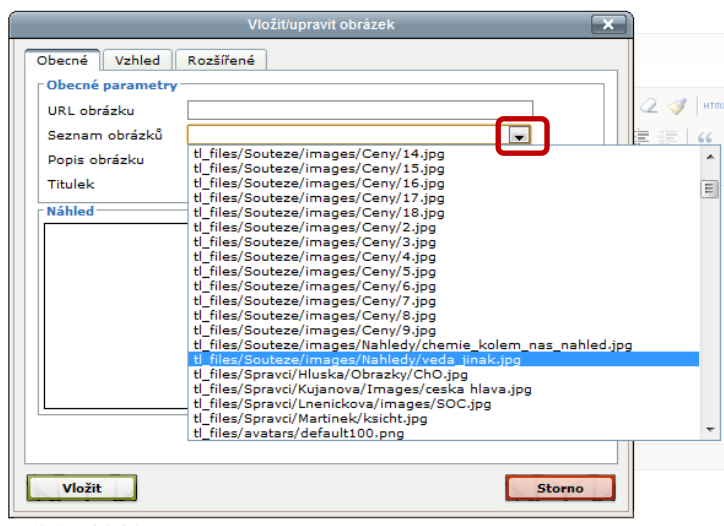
Vložit/upravit obrázek

Obecné | Vzhled | Rozšířené

Obecné parametry

URL obrázku

Seznam obrázků

Popis obrázku

Titulek

Náhled

tl_files/Souteze/images/Ceny/14.jpg
tl_files/Souteze/images/Ceny/15.jpg
tl_files/Souteze/images/Ceny/16.jpg
tl_files/Souteze/images/Ceny/17.jpg
tl_files/Souteze/images/Ceny/18.jpg
tl_files/Souteze/images/Ceny/2.jpg
tl_files/Souteze/images/Ceny/3.jpg
tl_files/Souteze/images/Ceny/4.jpg
tl_files/Souteze/images/Ceny/5.jpg
tl_files/Souteze/images/Ceny/6.jpg
tl_files/Souteze/images/Ceny/7.jpg
tl_files/Souteze/images/Ceny/8.jpg
tl_files/Souteze/images/Ceny/9.jpg
tl_files/Souteze/images/Nahledy/chemie_kolem_nas_nahled.jpg
tl_files/Souteze/images/Nahledy/veda_jinak.jpg
tl_files/Spravci/Hluska/Obrazky/ChO.jpg
tl_files/Spravci/Kujanova/Images/ceska hlava.jpg
tl_files/Spravci/Lnenickova/images/SOC.jpg
tl_files/Spravci/Martinek/ksicht.jpg
tl_files/avatars/default100.png

Vložit

Storno

HTML